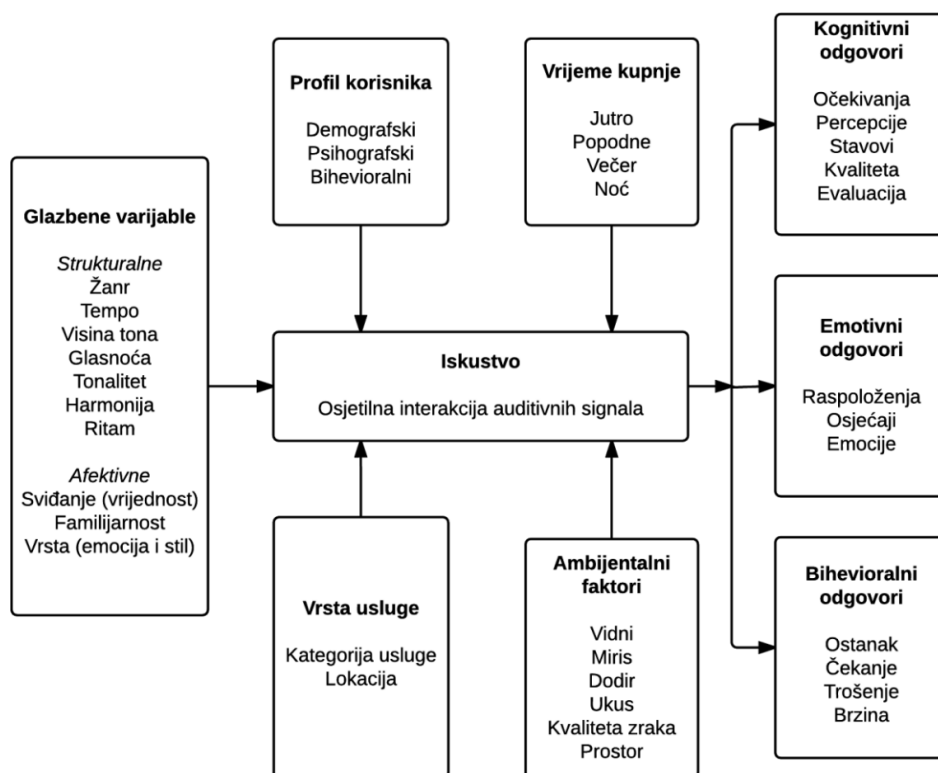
Profil korisnika

Demografski
Psihografski
Bihevioralni

Vrijeme kupnje

Jutro
Popodne
Večer
Noć

Kognitivni odgovori

Očekivanja
Percepcije
Stavovi
Kvaliteta
Evaluacija

Glazbene varijable

*Strukturalne*
Žanr
Tempo
Visina tona
Glasnoća
Tonalitet
Harmonija
Ritam

*Afektivne*
Sviđanje (vrijednost)
Familijarnost
Vrsta (emocija i stil)

Iskustvo

Osjetilna interakcija auditivnih signala

Emotivni odgovori

Raspoloženja
Osjećaji
Emocije

Vrsta usluge

Kategorija usluge
Lokacija

Ambijentalni faktori

Vidni
Miris
Dodir
Ukus
Kvaliteta zraka
Prostor

Bihevioralni odgovori

Ostanak
Čekanje
Trošenje
Brzina